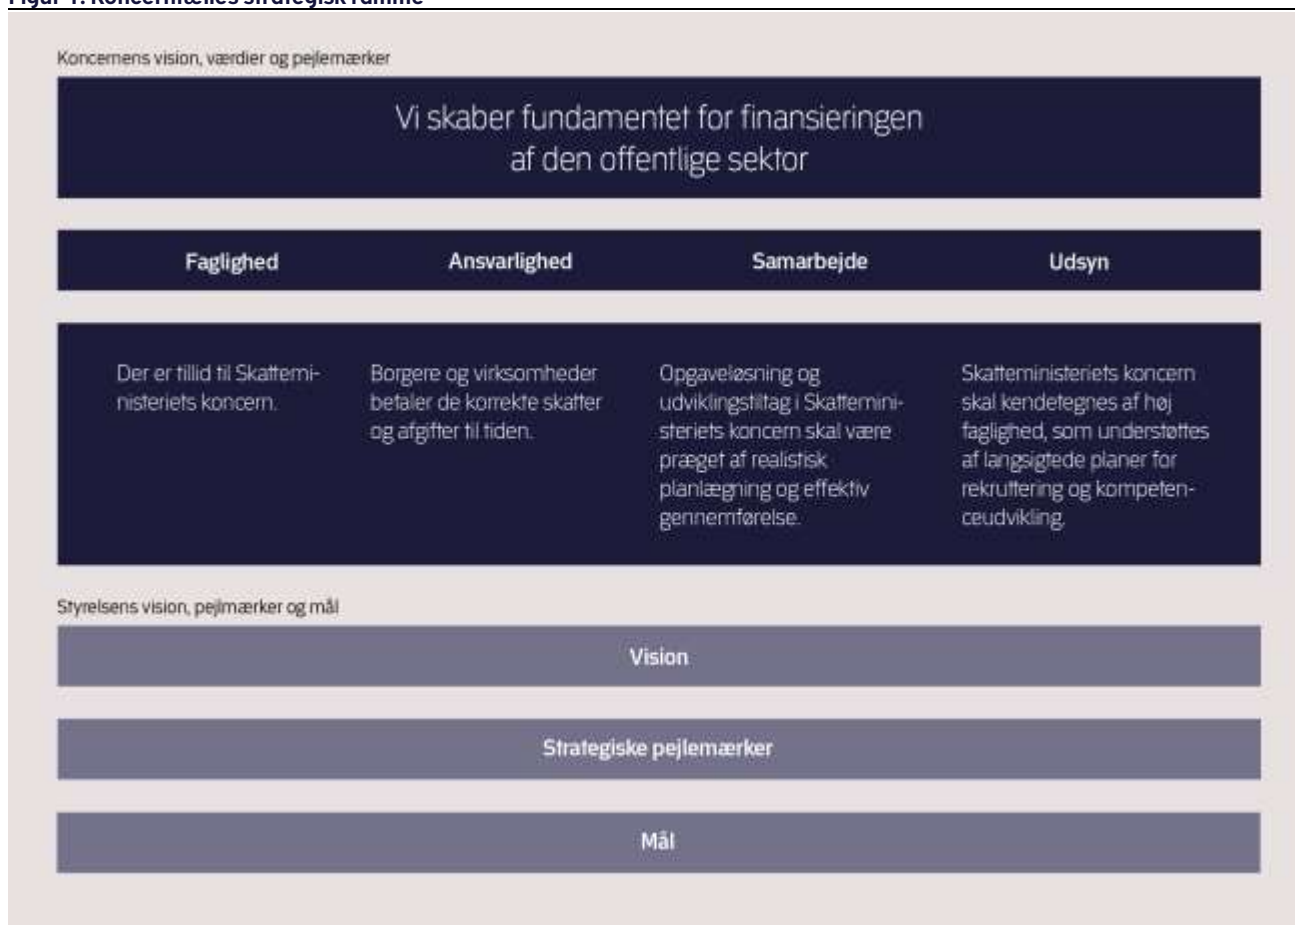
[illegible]

Koncernens vision, værdier og pejlemærker

Vi skaber fundamentet for finansieringen af den offentlige sektor

Faglighed

Ansvarlighed

Samarbejde

Udsyn

Der er tillid til Skatteministeriets koncern.

Borgere og virksomheder betaler de korrekte skatter og afgifter til tiden.

Opgaveløsning og udviklingstiltag i Skatteministeriets koncern skal være præget af realistisk planlægning og effektiv gennemførelse.

Skatteministeriets koncern skal kendetegnes af høj faglighed, som understøttes af langsigtede planer for rekruttering og kompetenceudvikling.

Styrelsens vision, pejlmærker og mål

Vision

Strategiske pejlemærker

Mål